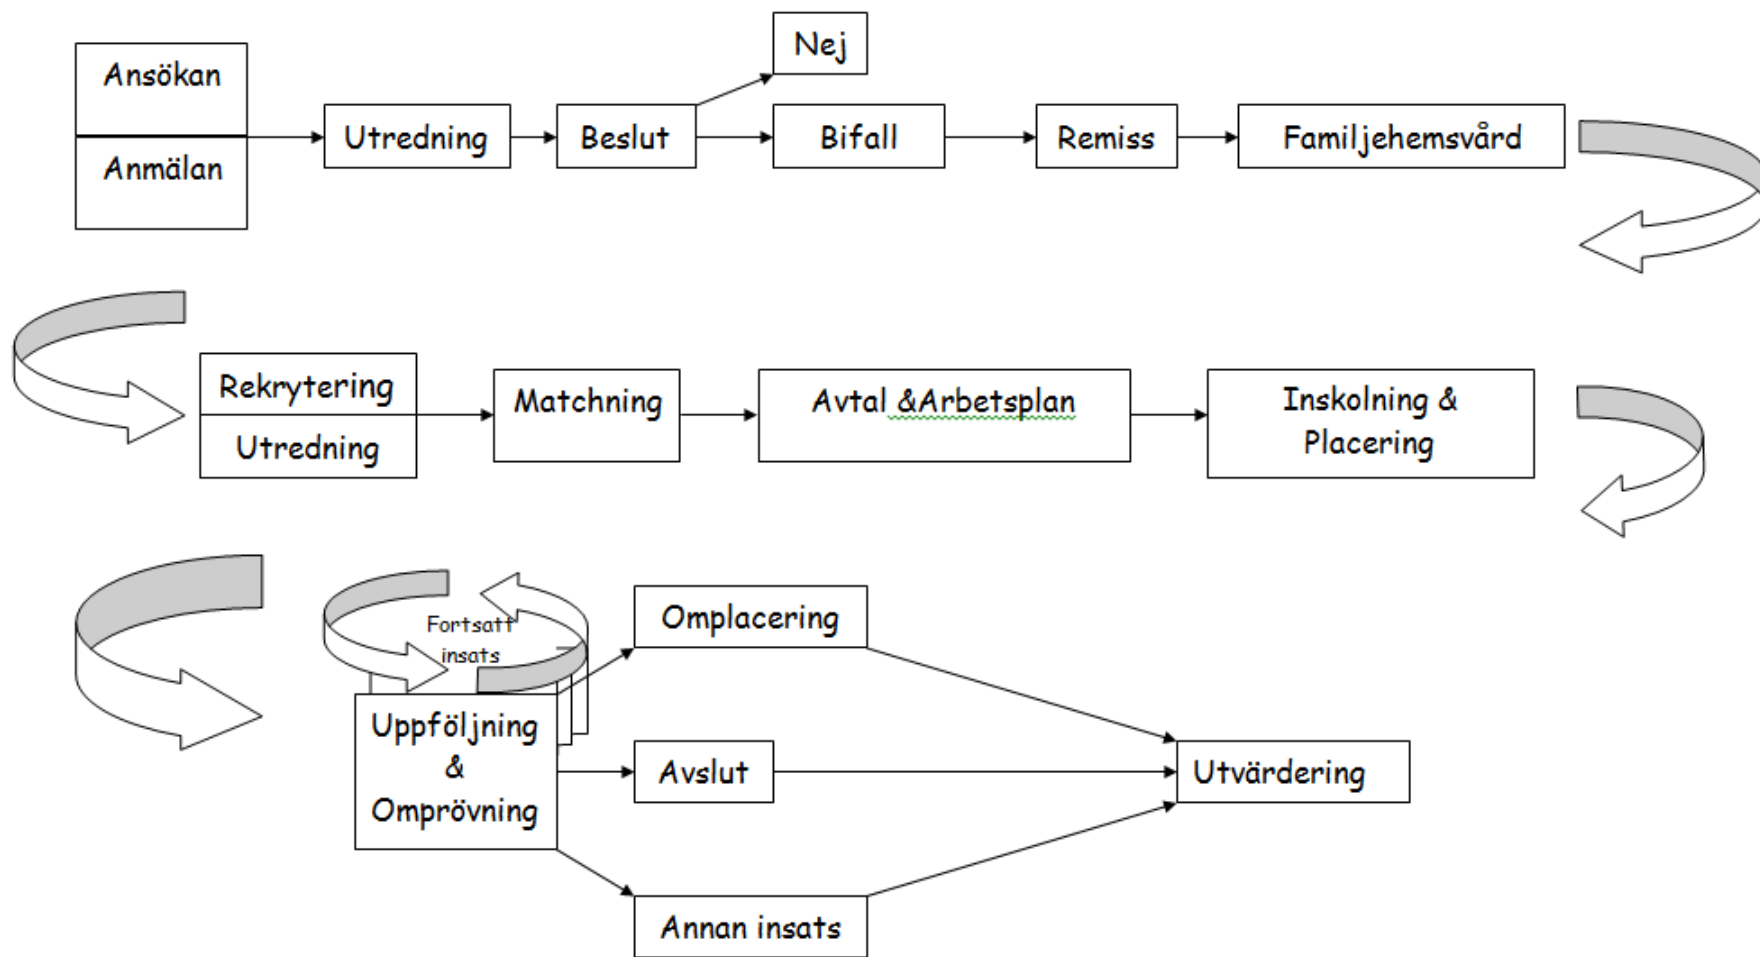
Ansökan

Anmälan

Utredning

Beslut

Nej

Bifall

Remiss

Familjehemsvård

Rekrytering

Utredning

Matchning

Avtal &Arbetsplan

Inskolning & Placering

Fortsatt insats

Uppföljning & Omprövning

Omplacering

Avslut

Annan insats

Utvärdering